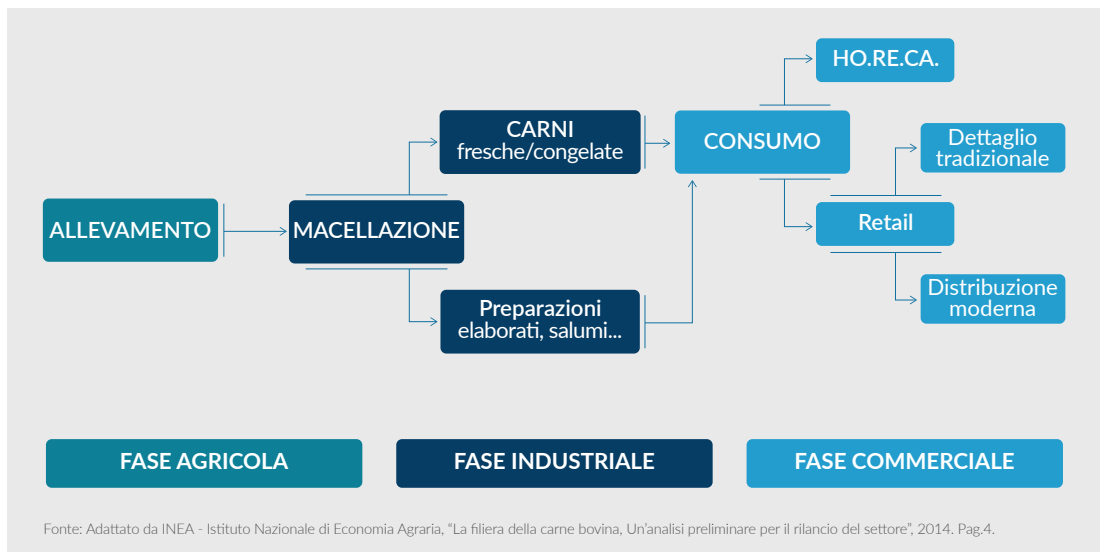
HO.RE.CA.

CARNI
fresche/congelate

CONSUMO

Dettaglio tradizionale

ALLEVAMENTO

MACELLAZIONE

Retail

Preparazioni
elaborati, salumi...

Distribuzione moderna

FASE AGRICOLA

FASE INDUSTRIALE

FASE COMMERCIALE

Fonte: Adattato da INEA - Istituto Nazionale di Economia Agraria, "La filiera della carne bovina, Un'analisi preliminare per il rilancio del settore", 2014. Pag.4.